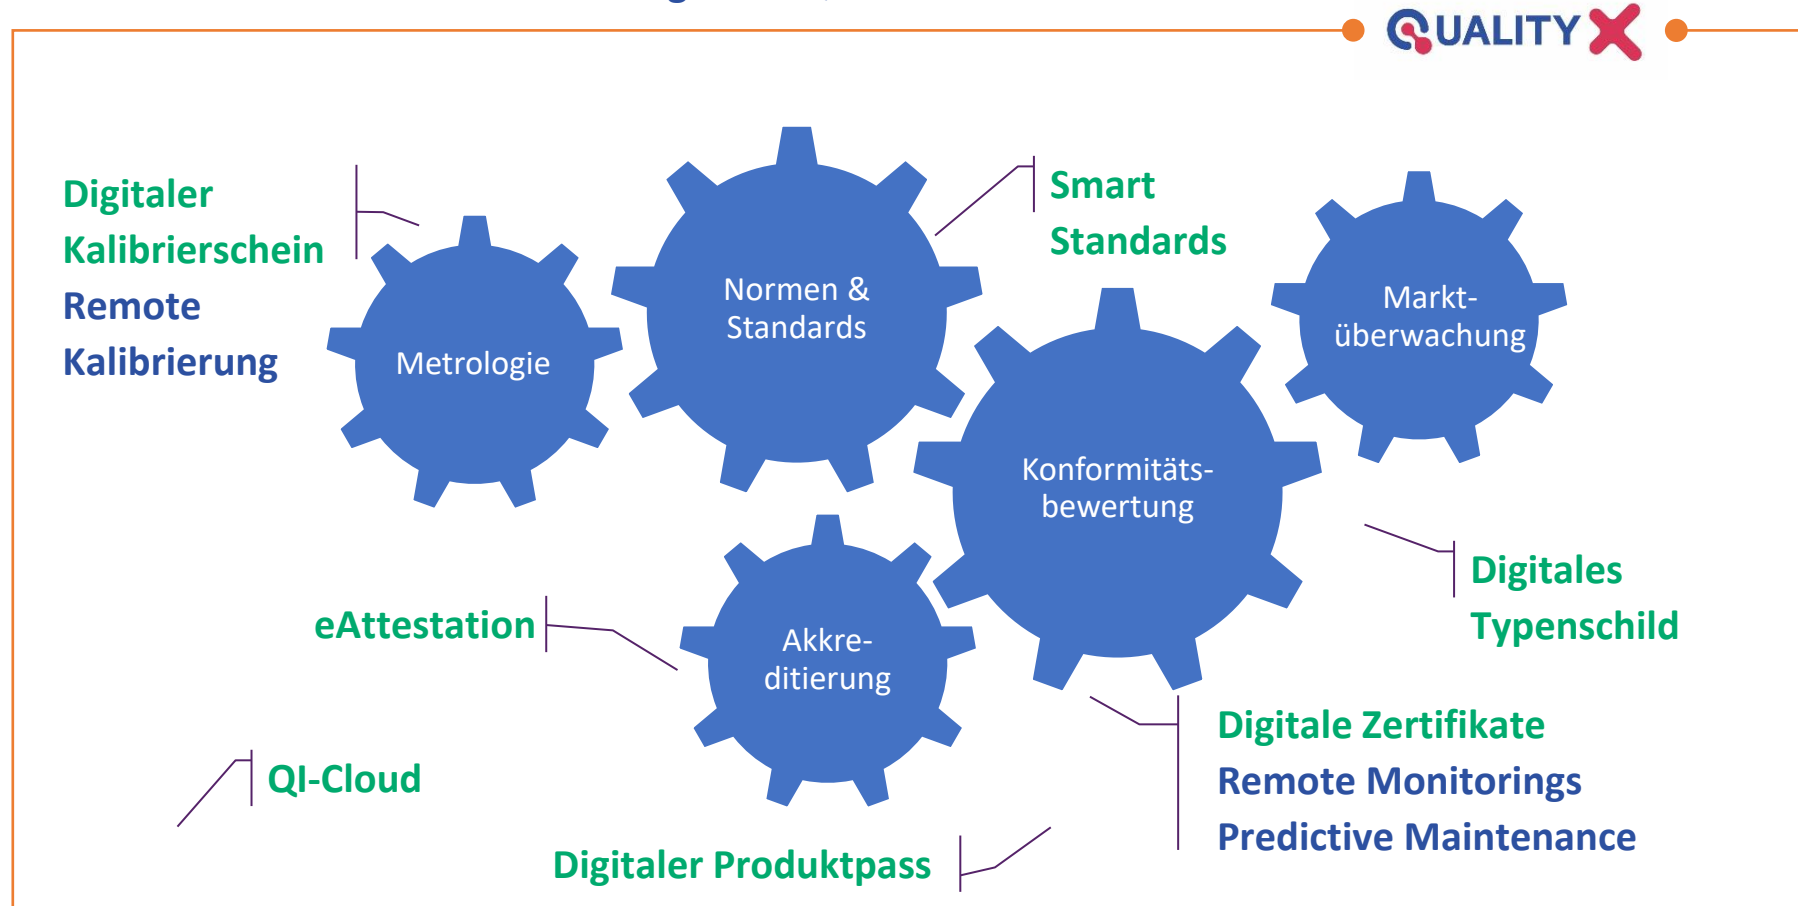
QUALITY X

Digitaler Kalibrierschein
Remote Kalibrierung

Metrologie

Normen & Standards

Smart Standards

Markt-überwachung

Konformitäts-bewertung

Digitales Typenschild

eAttestation

Akkre-ditierung

QI-Cloud

Digitale Zertifikate
Remote Monitorings
Predictive Maintenance

Digitaler Produktpass